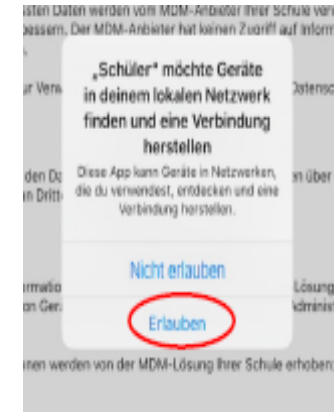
sten Daten werden vom MDM-Anbieter Ihrer Schule ver bessern. Der MDM-Anbieter hat keinen Zugriff auf Inform

r Verw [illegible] Datensc

den D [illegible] n über

n Dritt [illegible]

rmatio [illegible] Lösung

n Ger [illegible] Administ

„Schüler" möchte Geräte in deinem lokalen Netzwerk finden und eine Verbindung herstellen

Diese App kann Geräte in Netzwerken, die du verwendest, entdecken und eine Verbindung herstellen.

Nicht erlauben

Erlauben

nen werden von der MDM-Lösung Ihrer Schule erhoben